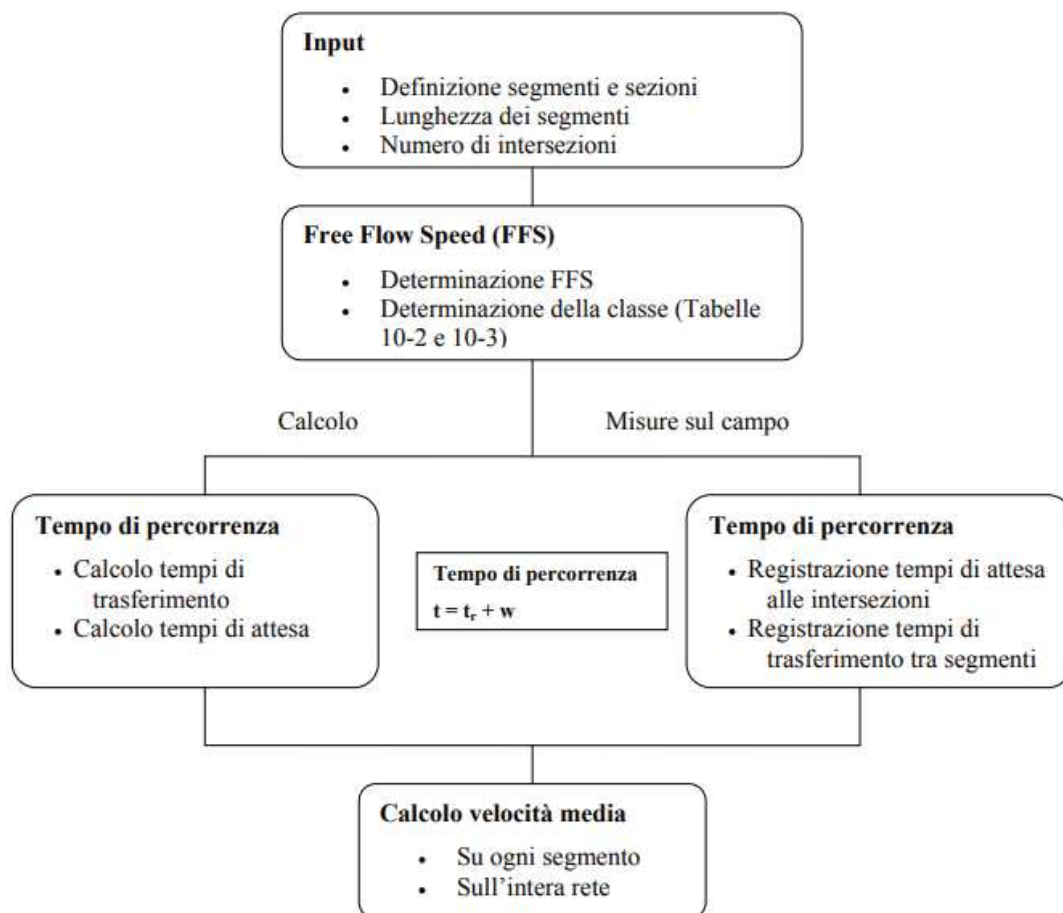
**Input**

- Definizione segmenti e sezioni
- Lunghezza dei segmenti
- Numero di intersezioni

**Free Flow Speed (FFS)**

- Determinazione FFS
- Determinazione della classe (Tabelle 10-2 e 10-3)

Calcolo

Misure sul campo

**Tempo di percorrenza**

- Calcolo tempi di trasferimento
- Calcolo tempi di attesa

**Tempo di percorrenza**

$t = t_r + w$

**Tempo di percorrenza**

- Registrazione tempi di attesa alle intersezioni
- Registrazione tempi di trasferimento tra segmenti

**Calcolo velocità media**

- Su ogni segmento
- Sull'intera rete